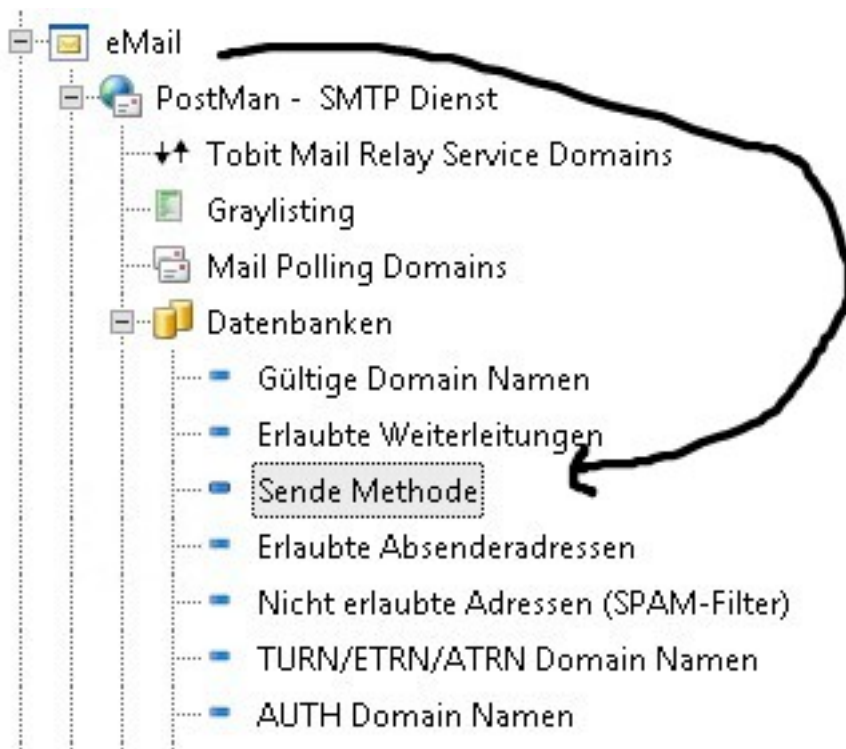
eMail
PostMan - SMTP Dienst
Tobit Mail Relay Service Domains
Graylisting
Mail Polling Domains
Datenbanken
Gültige Domain Namen
Erlaubte Weiterleitungen
Sende Methode
Erlaubte Absenderadressen
Nicht erlaubte Adressen (SPAM-Filter)
TURN/ETRN/ATRN Domain Namen
AUTH Domain Namen